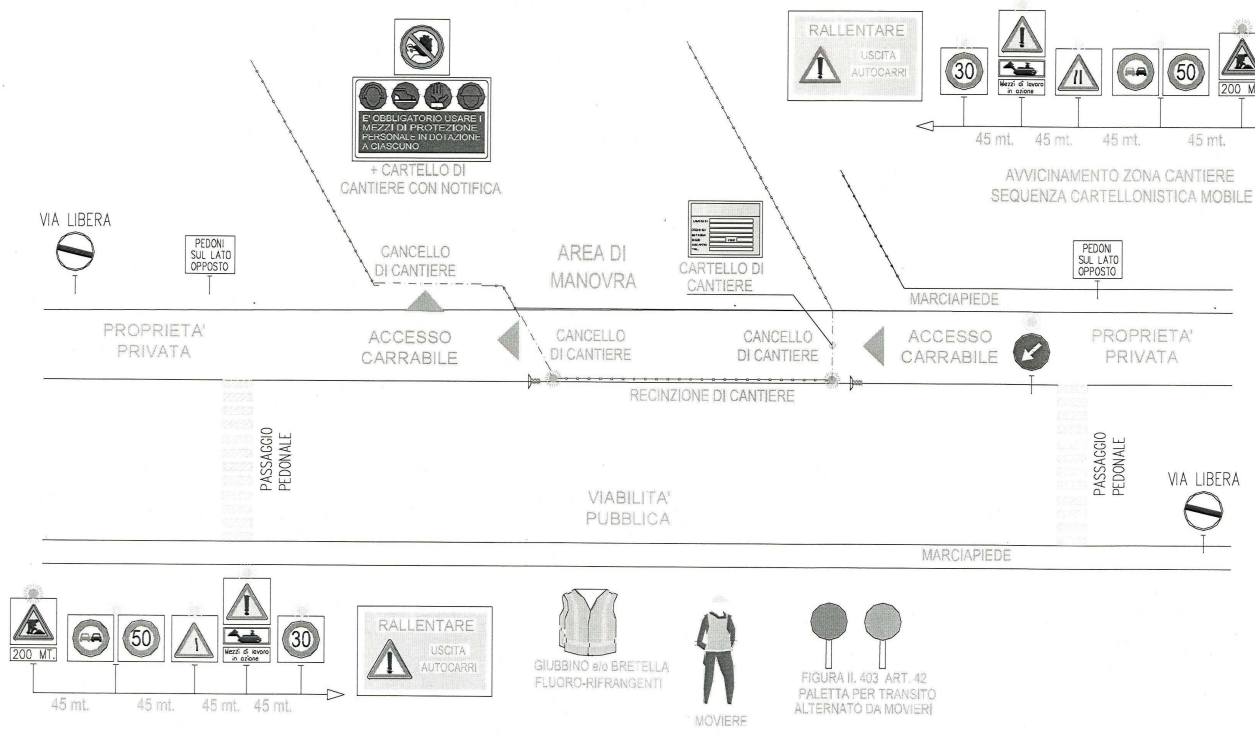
RALLENTARE
USCITA AUTOCARRI

30
Mezzi di lavoro in azione
50
200 M

45 mt. 45 mt. 45 mt. 45 mt.

AVVICINAMENTO ZONA CANTIERE
SEQUENZA CARTELLONISTICA MOBILE

E' OBBLIGATORIO USARE I MEZZI DI PROTEZIONE PERSONALE IN DOTAZIONE A CIASCUNO

+ CARTELLO DI CANTIERE CON NOTIFICA

VIA LIBERA

PEDONI SUL LATO OPPOSTO

CANCELLO DI CANTIERE

AREA DI MANOVRA

CARTELLO DI CANTIERE

PEDONI SUL LATO OPPOSTO

MARCIAPIEDE

PROPRIETA' PRIVATA

ACCESSO CARRABILE

CANCELLO DI CANTIERE

CANCELLO DI CANTIERE

ACCESSO CARRABILE

PROPRIETA' PRIVATA

RECINZIONE DI CANTIERE

PASSAGGIO PEDONALE

VIABILITA' PUBBLICA

PASSAGGIO PEDONALE

VIA LIBERA

MARCIAPIEDE

200 MT.
50
Mezzi di lavoro in azione
30

45 mt. 45 mt. 45 mt. 45 mt.

RALLENTARE
USCITA AUTOCARRI

GIUBBINO e/o BRETELLA FLUORO-RIFRANGENTI

MOVIERE

FIGURA II. 403 ART. 42
PALETTA PER TRANSITO ALTERNATO DA MOVIERI